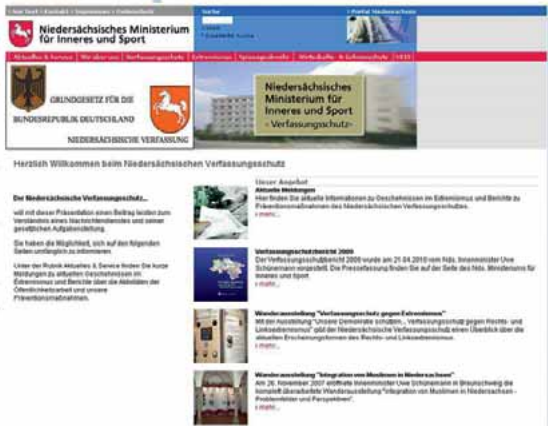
Niedersächsisches Ministerium für Inneres und Sport

Suche

Portal Niedersachsen

GRUNDGESETZ FÜR DIE BUNDESREPUBLIK DEUTSCHLAND

NIEDERSÄCHSISCHE VERFASSUNG

Niedersächsisches Ministerium für Inneres und Sport »Verfassungsschutz«

Herzlich Willkommen beim Niedersächsischen Verfassungsschutz

Der Niedersächsische Verfassungsschutz...

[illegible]

Unser Angebot

Aktuelle Meldungen

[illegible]

» mehr...

Verfassungsschutzbericht 2009

Der Verfassungsschutzbericht 2009 wurde am 21.04.2010 vom Nds. Innenminister Uwe Schünemann vorgestellt. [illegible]

» mehr...

Wanderausstellung "Verfassungsschutz gegen Extremismus"

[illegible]

» mehr...

Wanderausstellung "Integration von Muslimen in Niedersachsen"

Am 26. November 2007 eröffnete Innenminister Uwe Schünemann in Braunschweig die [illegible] Wanderausstellung "Integration von Muslimen in Niedersachsen - Problemfelder und Perspektiven".

» mehr...